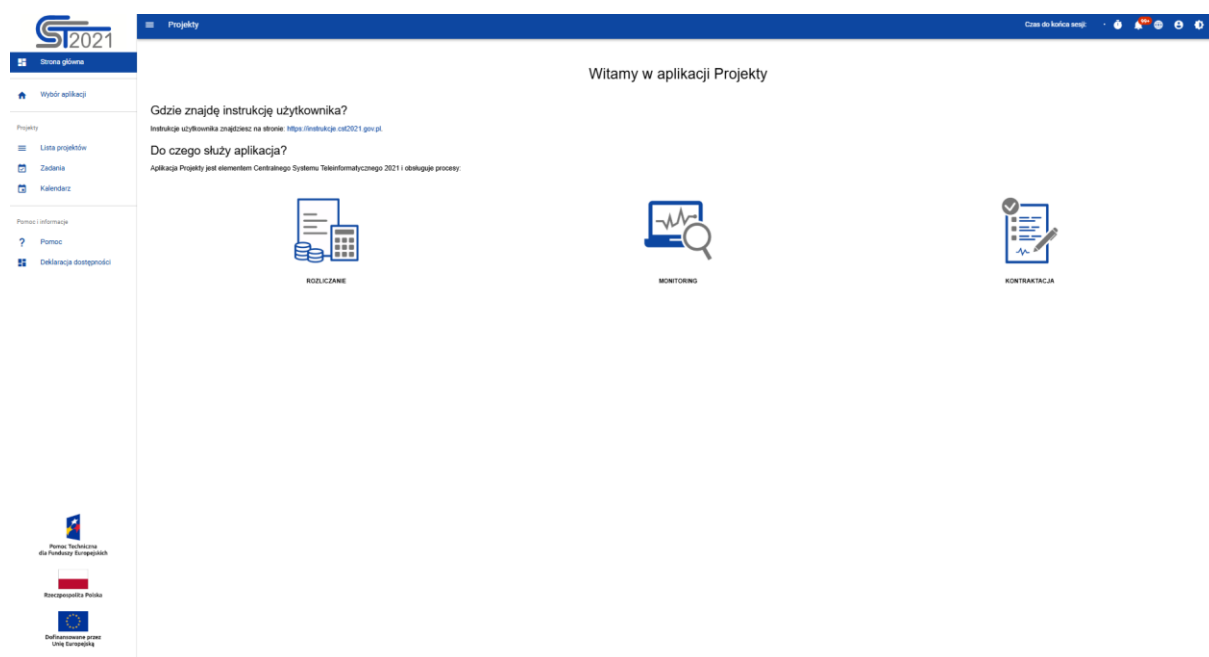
CST2021

Projekty

Czas do końca sesji: 99+

Strona główna

Wybór aplikacji

Projekty

Lista projektów

Zadania

Kalendarz

Pomoc i informacje

Pomoc

Deklaracja dostępności

Witamy w aplikacji Projekty

Gdzie znajdę instrukcję użytkownika?

Instrukcje użytkownika znajdziesz na stronie: https://instrukcje.cst2021.gov.pl.

Do czego służy aplikacja?

Aplikacja Projekty jest elementem Centralnego Systemu Teleinformatycznego 2021 i obsługuje procesy:

ROZLICZANIE

MONITORING

KONTRAKTACJA

Pomoc Techniczna dla Funduszy Europejskich

Rzeczpospolita Polska

Dofinansowane przez Unię Europejską